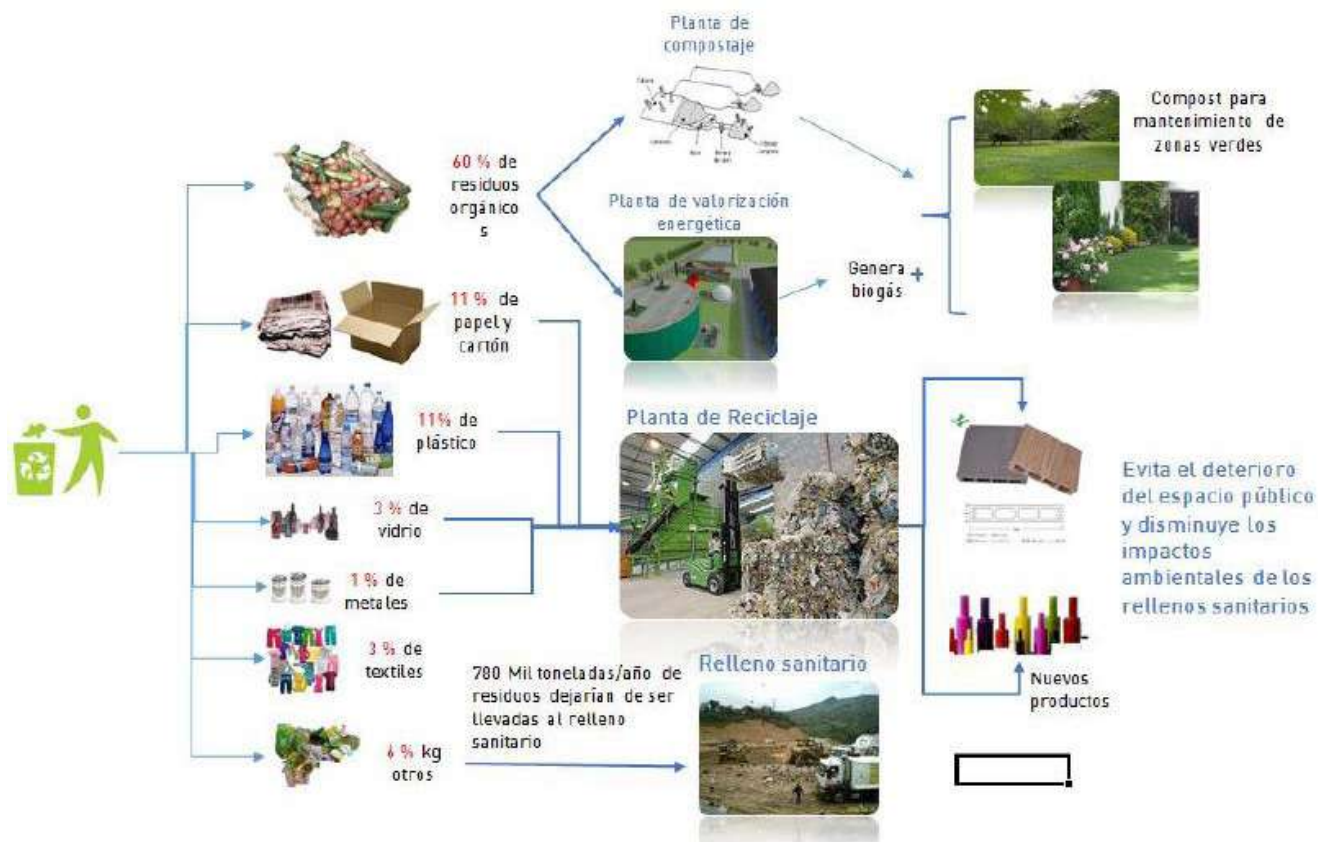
Planta de compostaje

Compost para mantenimiento de zonas verdes

60 % de residuos orgánico s

Planta de valorización energética

Genera biogás +

11 % de papel y cartón

11% de plástico

Planta de Reciclaje

Evita el deterioro del espacio público y disminuye los impactos ambientales de los rellenos sanitarios

3 % de vidrio

1 % de metales

3 % de textiles

780 Mil toneladas/año de residuos dejarían de ser llevadas al relleno sanitario

Relleno sanitario

Nuevos productos

6 % kg otros